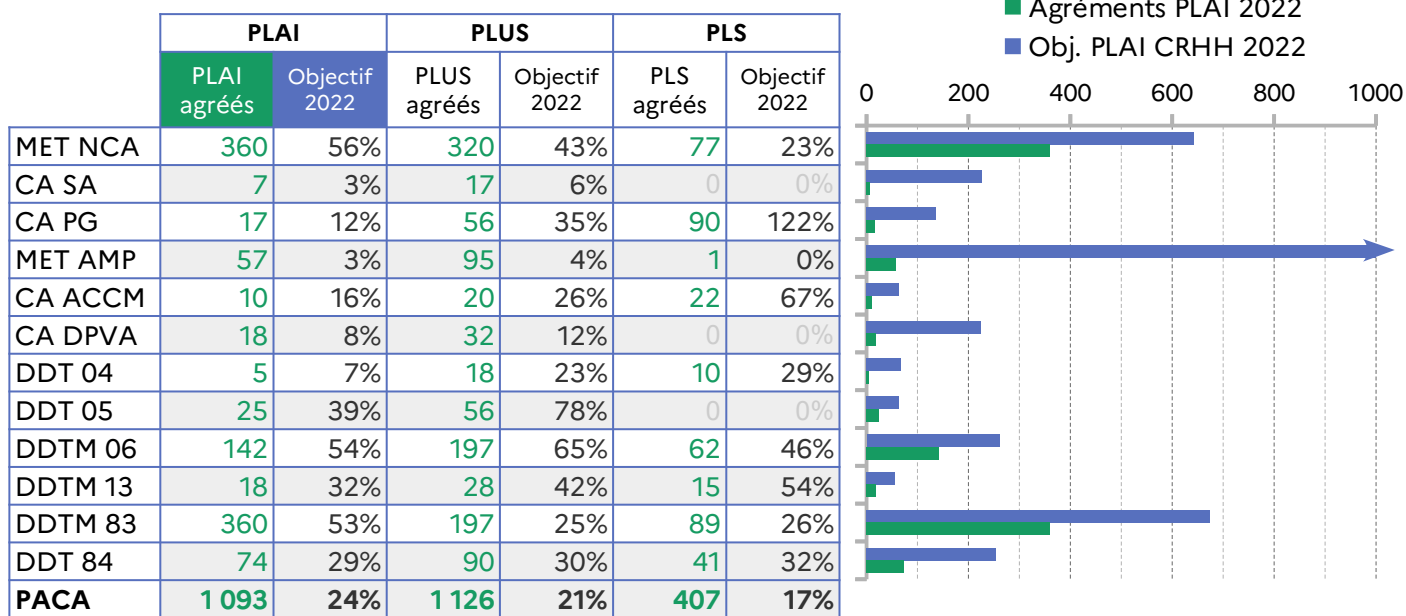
| | PLAI | | PLUS | | PLS | |
|---|---|---|---|---|---|---|
| | PLAI agréés | Objectif 2022 | PLUS agréés | Objectif 2022 | PLS agréés | Objectif 2022 |
| MET NCA | 360 | 56% | 320 | 43% | 77 | 23% |
| CA SA | 7 | 3% | 17 | 6% | 0 | 0% |
| CA PG | 17 | 12% | 56 | 35% | 90 | 122% |
| MET AMP | 57 | 3% | 95 | 4% | 1 | 0% |
| CA ACCM | 10 | 16% | 20 | 26% | 22 | 67% |
| CA DPVA | 18 | 8% | 32 | 12% | 0 | 0% |
| DDT 04 | 5 | 7% | 18 | 23% | 10 | 29% |
| DDT 05 | 25 | 39% | 56 | 78% | 0 | 0% |
| DDTM 06 | 142 | 54% | 197 | 65% | 62 | 46% |
| DDTM 13 | 18 | 32% | 28 | 42% | 15 | 54% |
| DDTM 83 | 360 | 53% | 197 | 25% | 89 | 26% |
| DDT 84 | 74 | 29% | 90 | 30% | 41 | 32% |
| PACA | 1 093 | 24% | 1 126 | 21% | 407 | 17% |

Agréments PLAI 2022
Obj. PLAI CRHH 2022

0 200 400 600 800 1000